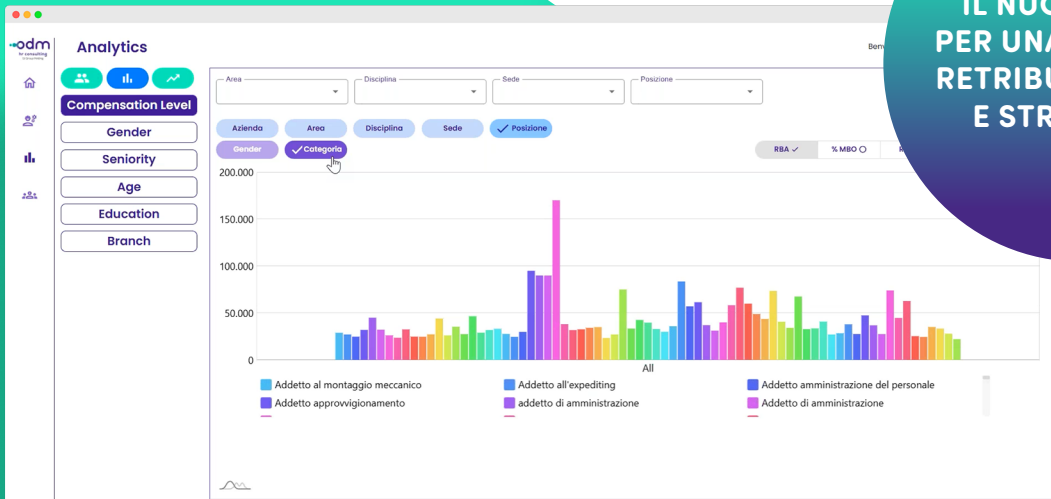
odm
hr consulting

Analytics

Benv

IL NUO
PER UNA
RETRIBU
E STR

Compensation Level
Gender
Seniority
Age
Education
Branch

Area
Disciplina
Sede
Posizione

Azienda
Area
Disciplina
Sede
Posizione
Gender
Categoria

RBA
% MBO
R

200.000
150.000
100.000
50.000
0

All

Addetto al montaggio meccanico
Addetto all'expediting
Addetto amministrazione del personale
Addetto approvvigionamento
addetto di amministrazione
Addetto di amministrazione